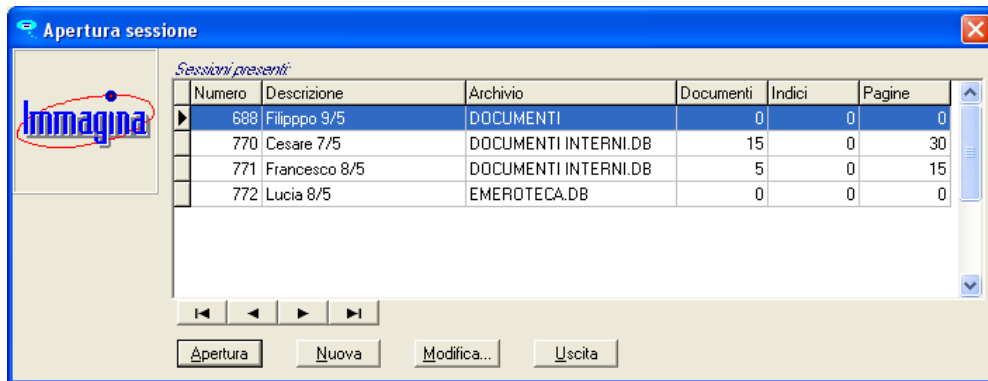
Apertura sessione

Immagina

Sessioni presenti

| Numero | Descrizione | Archivio | Documenti | Indici | Pagine |
|---|---|---|---|---|---|
| 688 | Filipppo 9/5 | DOCUMENTI | 0 | 0 | 0 |
| 770 | Cesare 7/5 | DOCUMENTI INTERNI.DB | 15 | 0 | 30 |
| 771 | Francesco 8/5 | DOCUMENTI INTERNI.DB | 5 | 0 | 15 |
| 772 | Lucia 8/5 | EMEROTECA.DB | 0 | 0 | 0 |

Apertura Nuova Modifica... Uscita